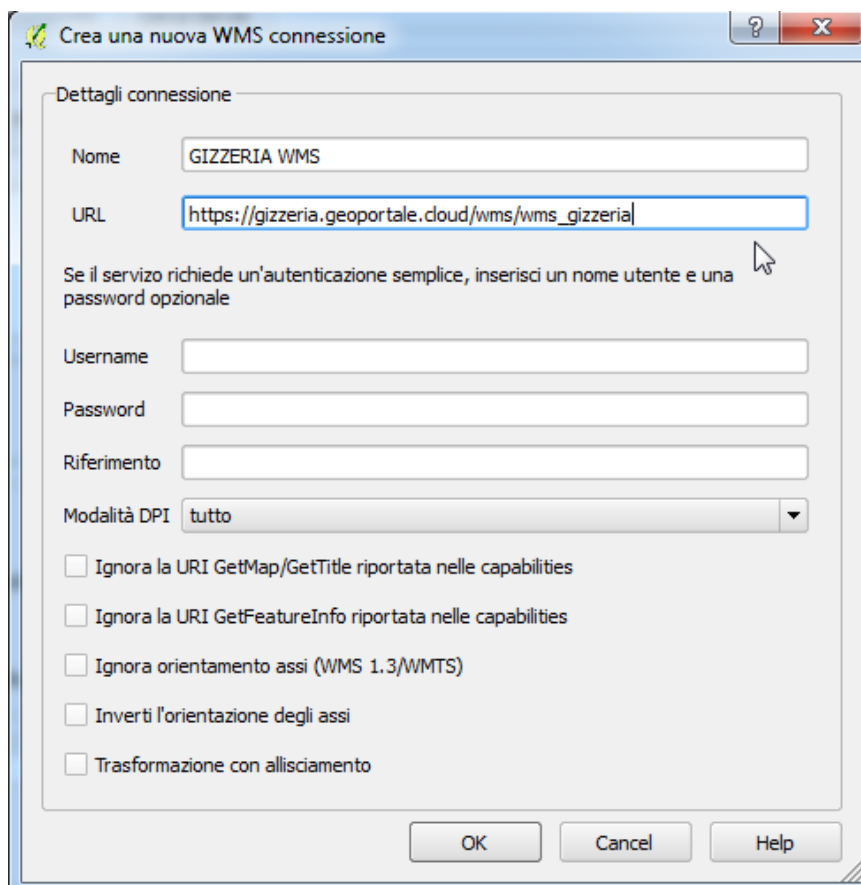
Crea una nuova WMS connessione

?

X

Dettagli connessione

Nome GIZZERIA WMS

URL https://gizzeria.geoportale.cloud/wms/wms_gizzeria

Se il servizio richiede un'autenticazione semplice, inserisci un nome utente e una password opzionale

Username

Password

Riferimento

Modalità DPI tutto

Ignora la URI GetMap/GetTitle riportata nelle capabilities

Ignora la URI GetFeatureInfo riportata nelle capabilities

Ignora orientamento assi (WMS 1.3/WMTS)

Inverti l'orientazione degli assi

Trasformazione con allisciamento

OK Cancel Help